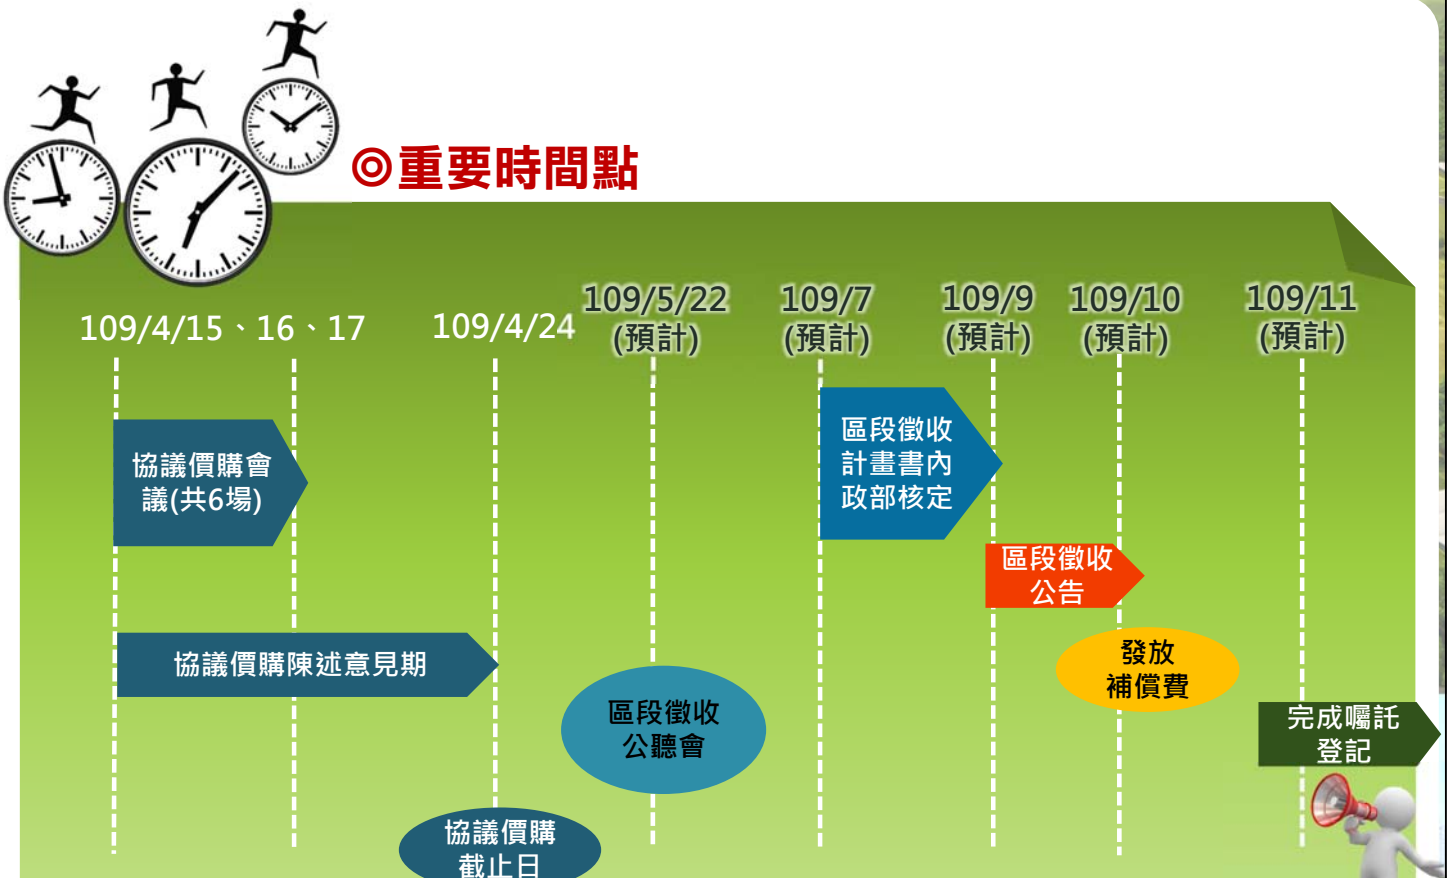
◎重要時間點

109/4/15、16、17

109/4/24

109/5/22
(預計)

109/7
(預計)

109/9
(預計)

109/10
(預計)

109/11
(預計)

協議價購會議(共6場)

區段徵收計畫書內政部核定

區段徵收公告

協議價購陳述意見期

發放補償費

區段徵收公聽會

完成囑託登記

協議價購截止日